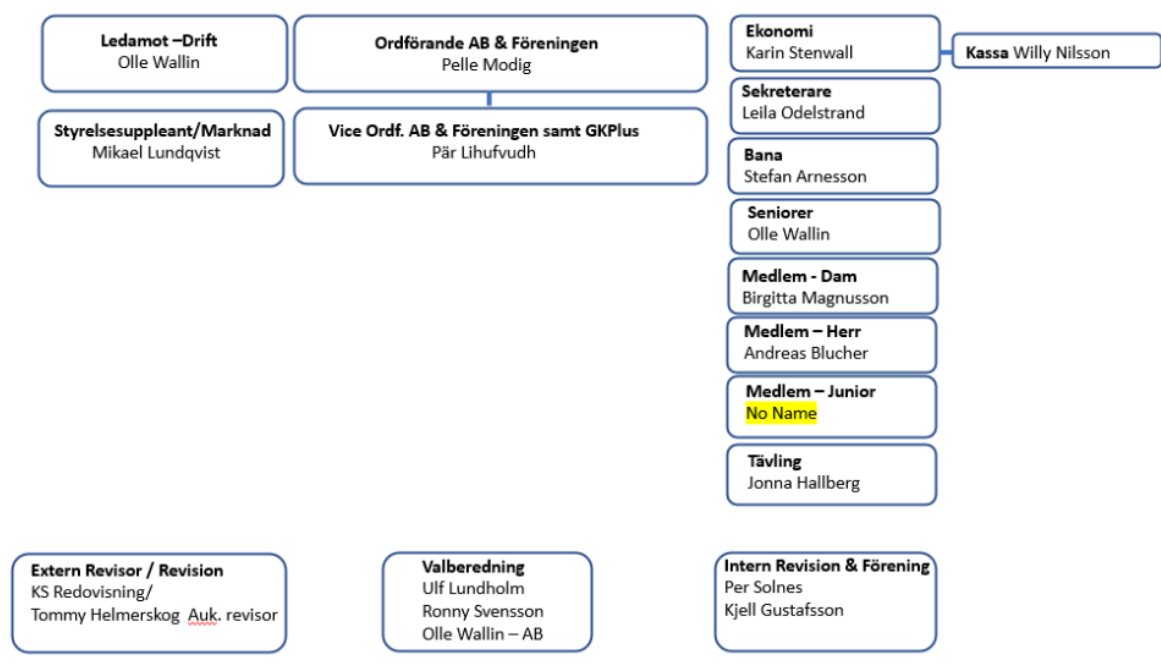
Ledamot –Drift
Olle Wallin

Ordförande AB & Föreningen
Pelle Modig

Ekonomi
Karin Stenwall

Kassa Willy Nilsson

Styrelsesuppleant/Marknad
Mikael Lundqvist

Vice Ordf. AB & Föreningen samt GKPlus
Pär Lihufvudh

Sekreterare
Leila Odelstrand

Bana
Stefan Arnesson

Seniorer
Olle Wallin

Medlem - Dam
Birgitta Magnusson

Medlem – Herr
Andreas Blucher

Medlem – Junior
No Name

Tävling
Jonna Hallberg

Extern Revisor / Revision
KS Redovisning/
Tommy Helmerskog Auk. revisor

Valberedning
Ulf Lundholm
Ronny Svensson
Olle Wallin – AB

Intern Revision & Förening
Per Solnes
Kjell Gustafsson